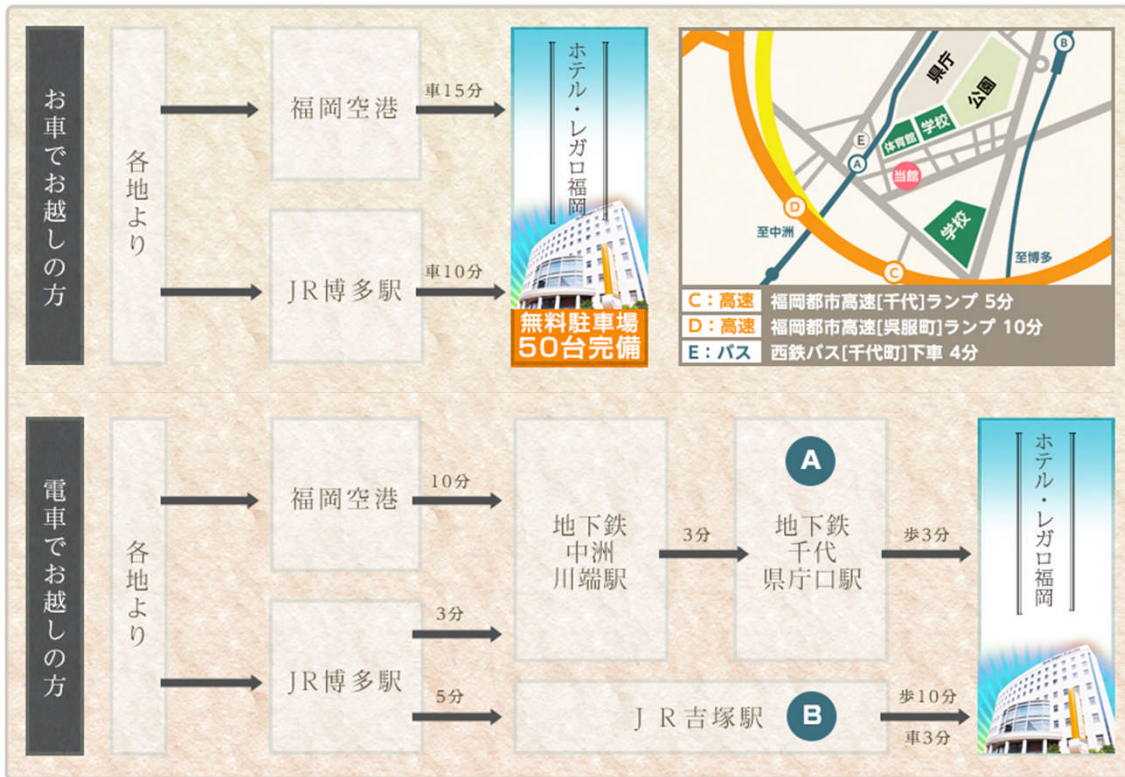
お車でお越しの方

各地より

福岡空港

車15分

JR博多駅

車10分

ホテル・レガロ福岡

無料駐車場
50台完備

県庁
公園
学校
体育館
当館
学校
至中洲
至博多
A
B
C
D
E

| | |
|---|---|
| C：高速 | 福岡都市高速[千代]ランプ 5分 |
| D：高速 | 福岡都市高速[呉服町]ランプ 10分 |
| E：バス | 西鉄バス[千代町]下車 4分 |

電車でお越しの方

各地より

福岡空港

10分

地下鉄
中洲
川端駅

3分

A

地下鉄
千代
県庁口駅

歩3分

JR博多駅

3分

5分

JR吉塚駅

B

歩10分

車3分

ホテル・レガロ福岡